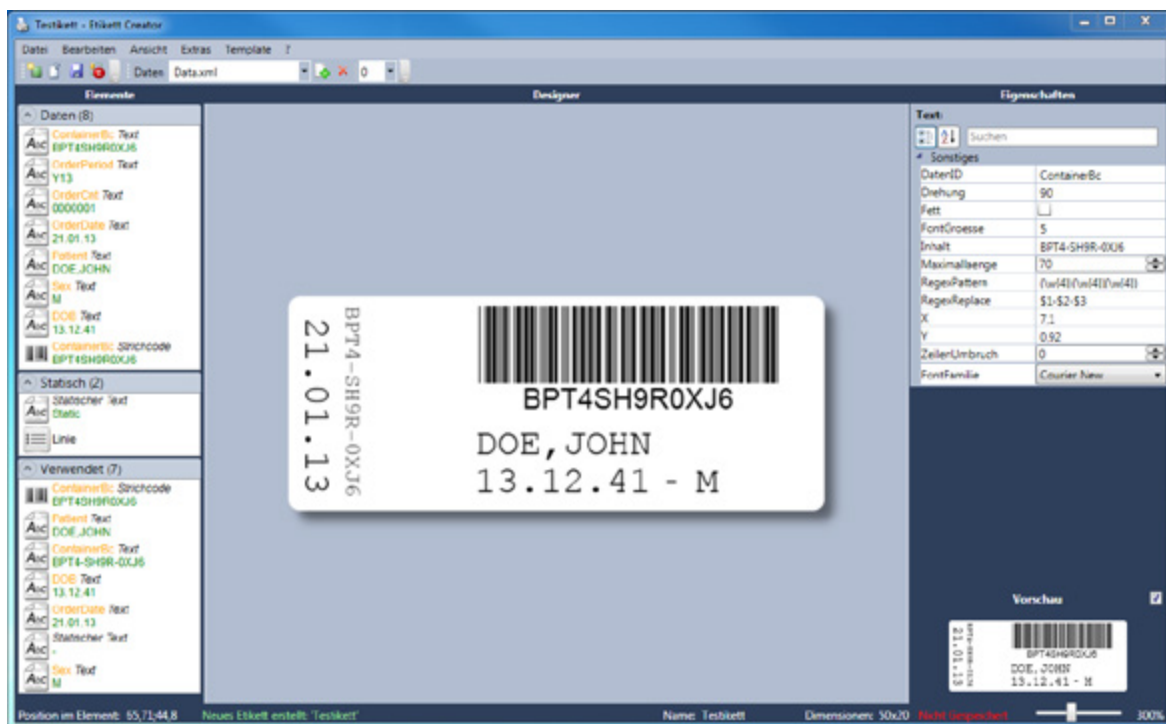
Testikett - Etikett Creator

Datei Bearbeiten Ansicht Extras Template ?

Daten Data.xml 0

Elemente

Daten (8)

ContainerBc Text
BPT4SH9R0XJ6
OrderPeriod Text
Y13
OrderCnt Text
0000001
OrderDate Text
21.01.13
Patient Text
DOE,JOHN
Sex Text
M
DOB Text
13.12.41
ContainerBc Strichcode
BPT4SH9R0XJ6

Statisch (2)

Statischer Text
Static
Linie

Verwendet (7)

ContainerBc Strichcode
BPT4SH9R0XJ6
Patient Text
DOE,JOHN
ContainerBc Text
BPT4-SH9R-0XJ6
DOB Text
13.12.41
OrderDate Text
21.01.13
Statischer Text
-
Sex Text
M

Designer

BPT4SH9R0XJ6
DOE,JOHN
13.12.41 - M
21.01.13
BPT4-SH9R-0XJ6

Eigenschaften

Text:

Suchen

Sonstiges

| | |
|---|---|
| DatenID | ContainerBc |
| Drehung | 90 |
| Fett | |
| FontGroesse | 5 |
| Inhalt | BPT4-SH9R-0XJ6 |
| Maximallaenge | 70 |
| RegexPattern | (\w{4})(\w{4})(\w{4}) |
| RegexReplace | $1-$2-$3 |
| X | 7.1 |
| Y | 0.92 |
| ZeilenUmbruch | 0 |
| FontFamilie | Courier New |

Vorschau

BPT4SH9R0XJ6
DOE,JOHN
13.12.41 - M
21.01.13
BPT4-SH9R-0XJ6

Position im Element: 65,71;44,8 Neues Etikett erstellt: 'Testikett' Name: Testikett Dimensionen: 50x20 Nicht Gespeichert 300%